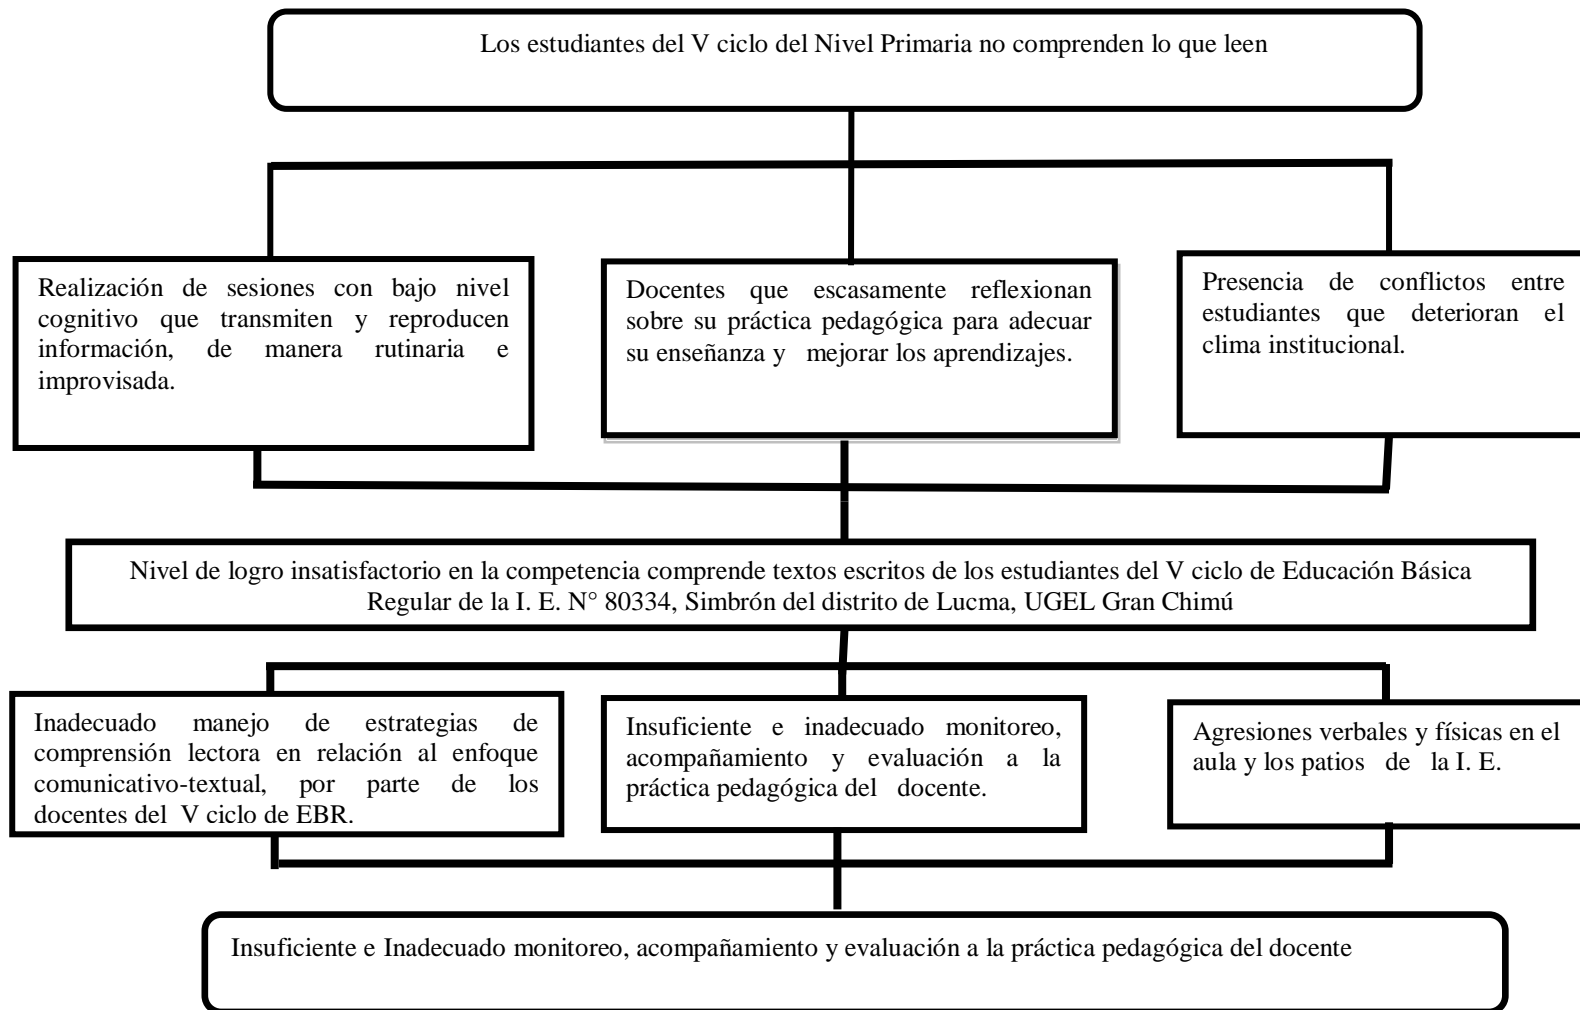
Los estudiantes del V ciclo del Nivel Primaria no comprenden lo que leen

Realización de sesiones con bajo nivel cognitivo que transmiten y reproducen información, de manera rutinaria e improvisada.

Docentes que escasamente reflexionan sobre su práctica pedagógica para adecuar su enseñanza y mejorar los aprendizajes.

Presencia de conflictos entre estudiantes que deterioran el clima institucional.

Nivel de logro insatisfactorio en la competencia comprende textos escritos de los estudiantes del V ciclo de Educación Básica Regular de la I. E. N° 80334, Simbrón del distrito de Lucma, UGEL Gran Chimú

Inadecuado manejo de estrategias de comprensión lectora en relación al enfoque comunicativo-textual, por parte de los docentes del V ciclo de EBR.

Insuficiente e inadecuado monitoreo, acompañamiento y evaluación a la práctica pedagógica del docente.

Agresiones verbales y físicas en el aula y los patios de la I. E.

Insuficiente e Inadecuado monitoreo, acompañamiento y evaluación a la práctica pedagógica del docente